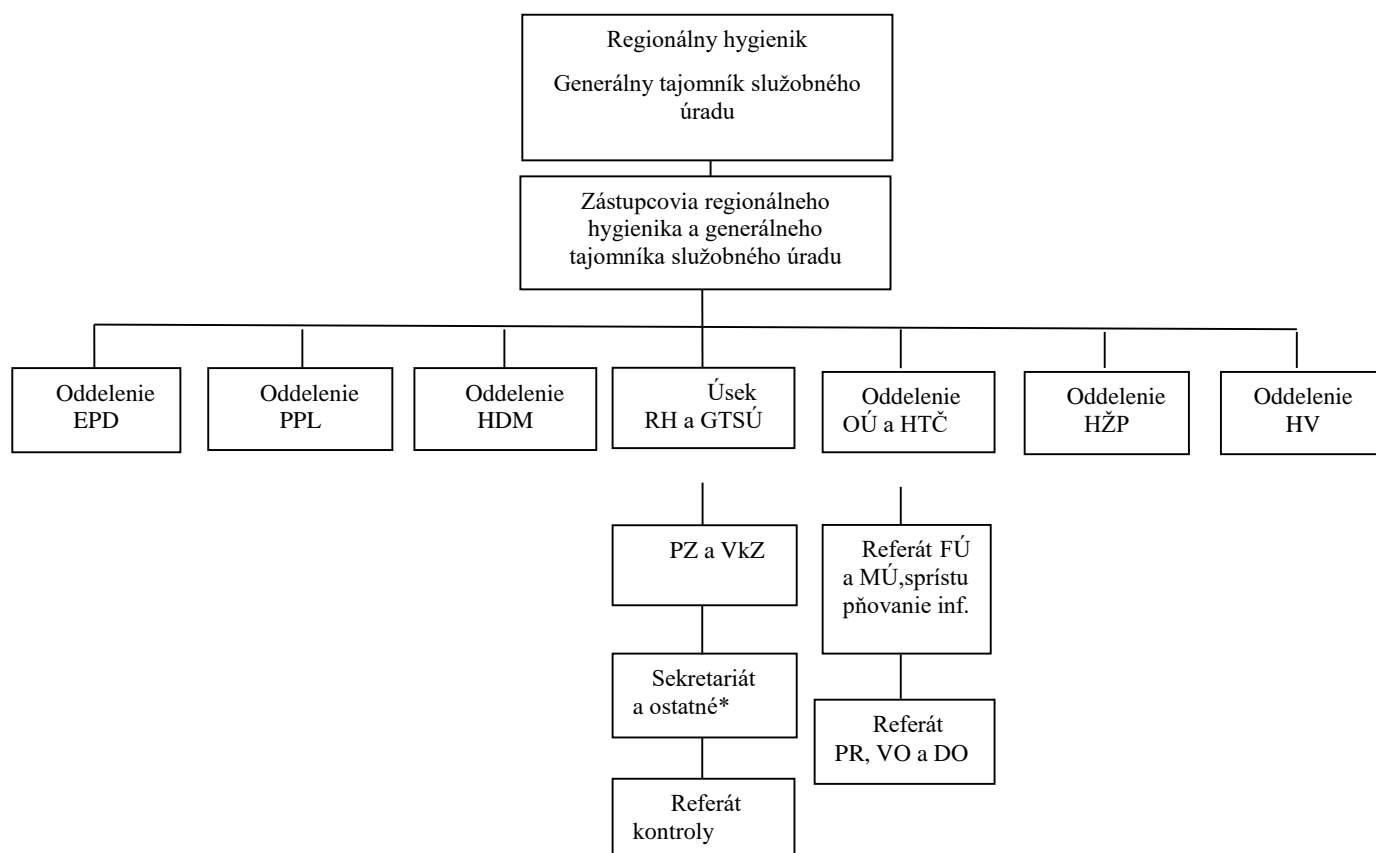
Regionálny hygienik

Generálny tajomník služobného úradu

Zástupcovia regionálneho hygienika a generálneho tajomníka služobného úradu

Oddelenie EPD

Oddelenie PPL

Oddelenie HDM

Úsek RH a GTSÚ

Oddelenie OÚ a HTČ

Oddelenie HŽP

Oddelenie HV

PZ a VkZ

Sekretariát a ostatné*

Referát kontroly

Referát FÚ a MÚ,sprístupňovanie inf.

Referát PR, VO a DO